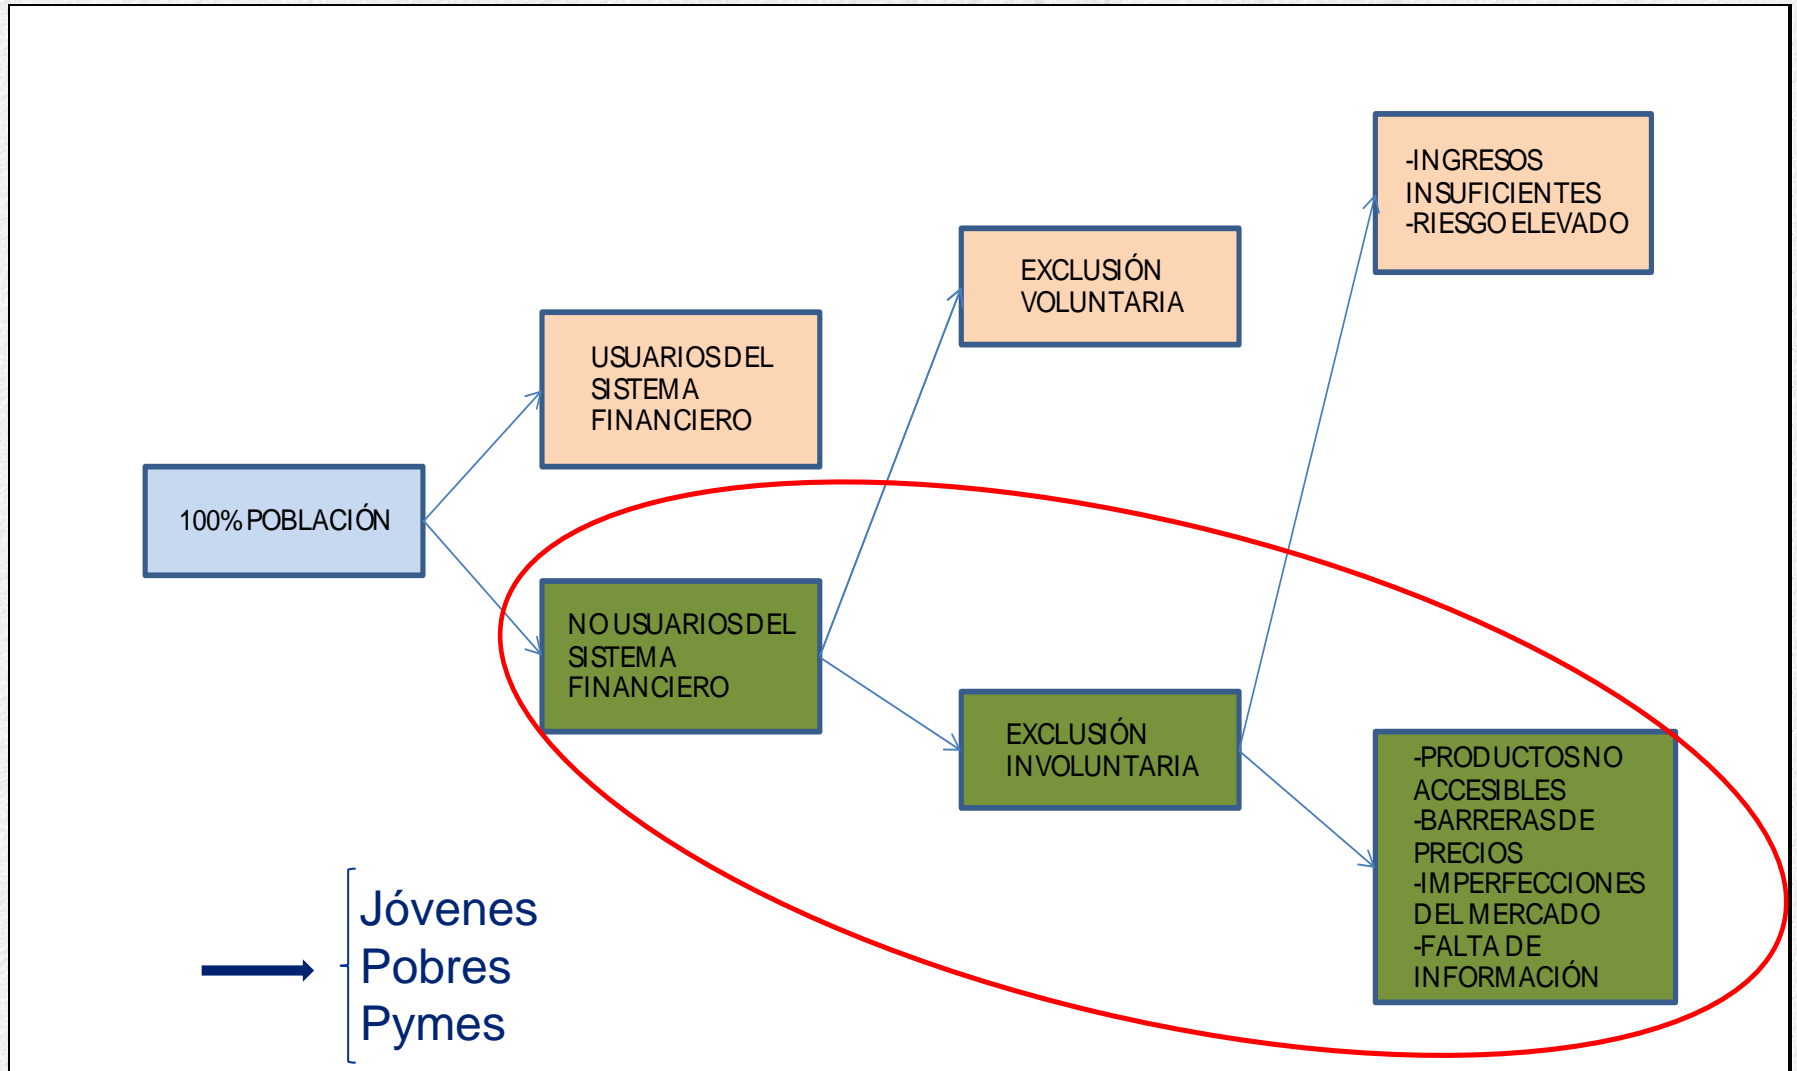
100% POBLACIÓN

USUARIOS DEL SISTEMA FINANCIERO

NO USUARIOS DEL SISTEMA FINANCIERO

EXCLUSIÓN VOLUNTARIA

EXCLUSIÓN INVOLUNTARIA

-INGRESOS INSUFICIENTES
-RIESGO ELEVADO

-PRODUCTOS NO ACCESIBLES
-BARRERAS DE PRECIOS
-IMPERFECCIONES DEL MERCADO
-FALTA DE INFORMACIÓN

Jóvenes
Pobres
Pymes